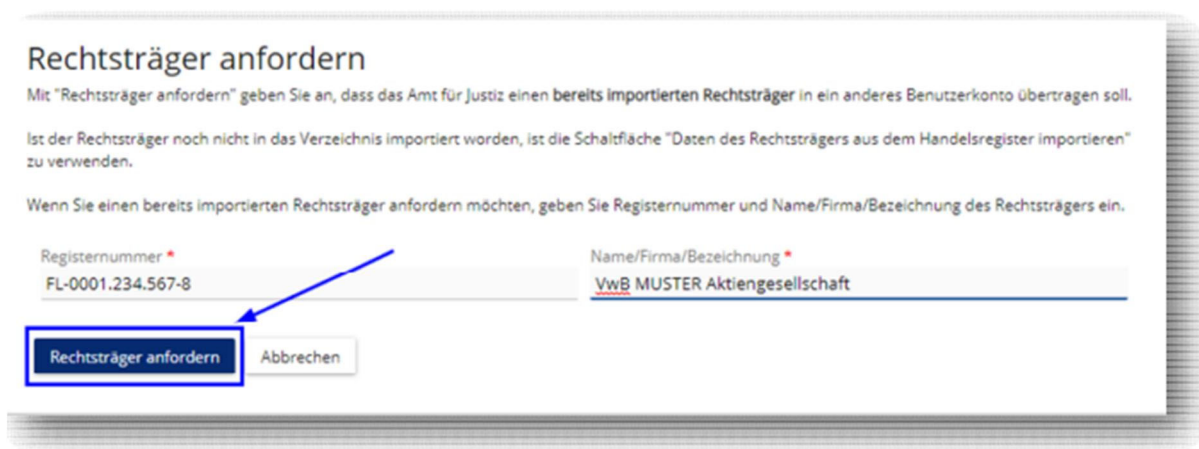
Rechtsträger anfordern

Mit "Rechtsträger anfordern" geben Sie an, dass das Amt für Justiz einen **bereits importierten Rechtsträger** in ein anderes Benutzerkonto übertragen soll.

Ist der Rechtsträger noch nicht in das Verzeichnis importiert worden, ist die Schaltfläche "Daten des Rechtsträgers aus dem Handelsregister importieren" zu verwenden.

Wenn Sie einen bereits importierten Rechtsträger anfordern möchten, geben Sie Registernummer und Name/Firma/Bezeichnung des Rechtsträgers ein.

Registernummer *
FL-0001.234.567-8

Name/Firma/Bezeichnung *
VwB MUSTER Aktiengesellschaft

Rechtsträger anfordern
Abbrechen